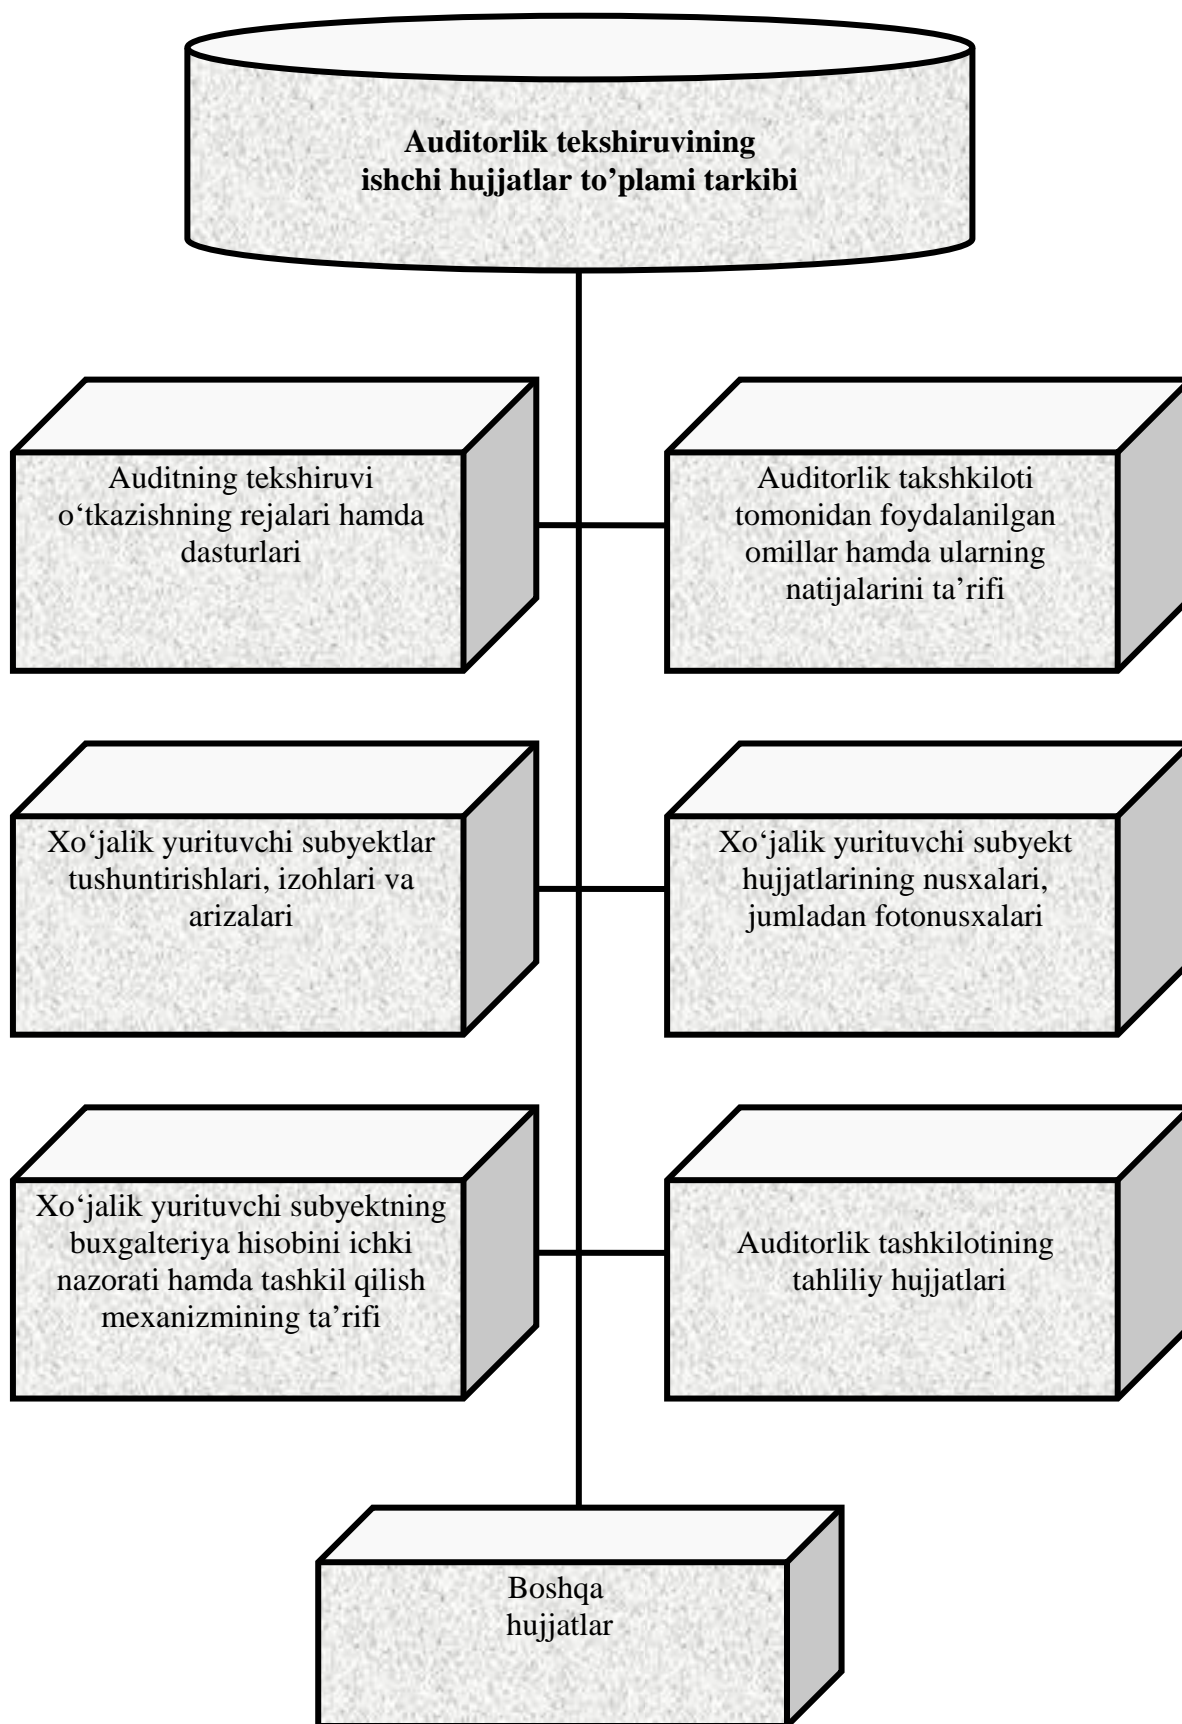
Auditorlik tekshiruvining ishchi hujjatlar to'plami tarkibi

Auditning tekshiruvi o'tkazishning rejalari hamda dasturlari

Auditorlik takshkiloti tomonidan foydalanilgan omillar hamda ularning natijalarini ta'rifi

Xo'jalik yurituvchi subyektlar tushuntirishlari, izohlari va arizalari

Xo'jalik yurituvchi subyekt hujjatlarining nusxalari, jumladan fotonusxalari

Xo'jalik yurituvchi subyektning buxgalteriya hisobini ichki nazorati hamda tashkil qilish mexanizmining ta'rifi

Auditorlik tashkilotining tahliliy hujjatlari

Boshqa hujjatlar